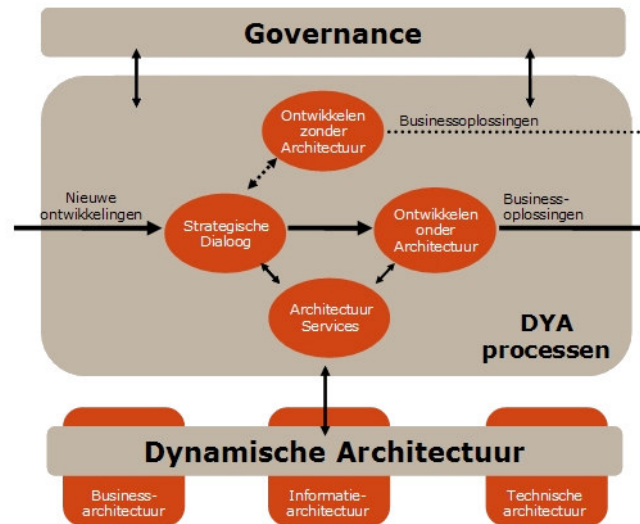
Governance

Ontwikkelen zonder Architectuur

Businessoplossingen

Nieuwe ontwikkelingen

Strategische Dialoog

Ontwikkelen onder Architectuur

Business-oplossingen

Architectuur Services

DYA processen

Dynamische Architectuur

Business-architectuur

Informatie-architectuur

Technische architectuur